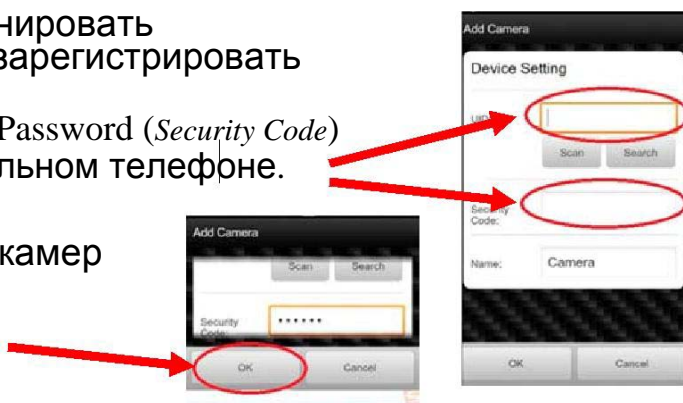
нировать
зарегистрировать

Password (*Security Code*)
льном телефоне.

камер

Add Camera
Scan
Search
Security Code:
••••••
OK
Cancel

Add Camera
Device Setting
UID
Scan
Search
Security Code:
Name:
Camera
OK
Cancel